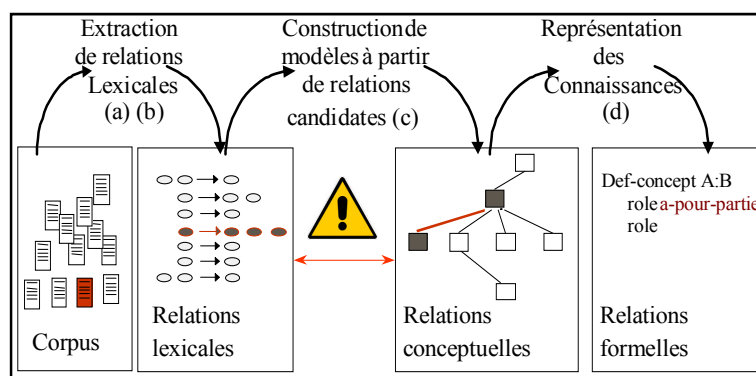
Extraction de relations Lexicales (a) (b)

Constructionde modèles à partir de relations candidates (c)

Représentation des Connaissances (d)

Corpus

Relations lexicales

Relations conceptuelles

Def-concept A:B
role a-pour-partie
role

Relations formelles